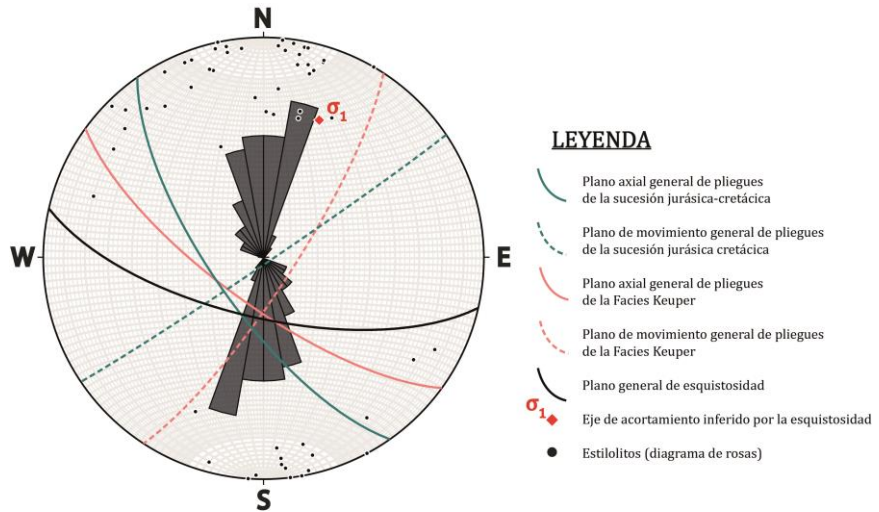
N

W

E

S

$\sigma_1$

LEYENDA

Plano axial general de pliegues de la sucesión jurásica-cretácica

Plano de movimiento general de pliegues de la sucesión jurásica cretácica

Plano axial general de pliegues de la Facies Keuper

Plano de movimiento general de pliegues de la Facies Keuper

Plano general de esquistosidad

$\sigma_1$ Eje de acortamiento inferido por la esquistosidad

Estilolitos (diagrama de rosas)